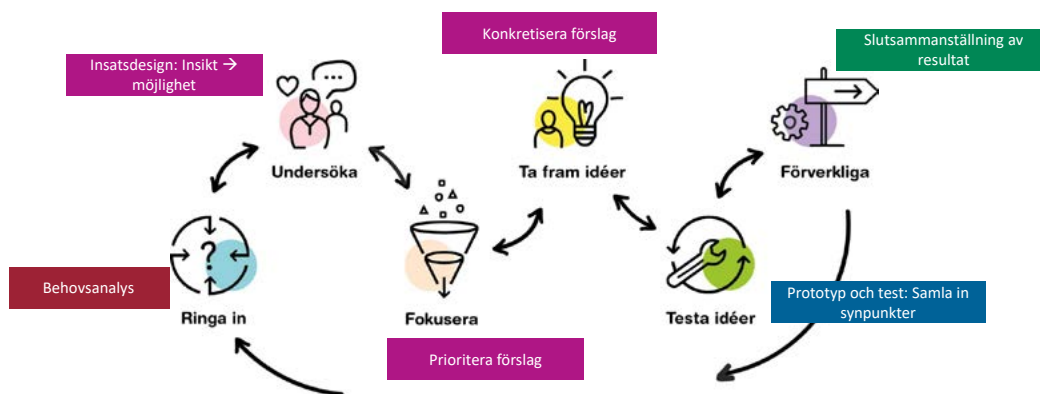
Konkretisera förslag

Insatsdesign: Insikt → möjlighet

Slutsammanställning av resultat

Undersöka

Ta fram idéer

Förverkliga

Ringa in

Behovsanalys

Fokusera

Testa idéer

Prototyp och test: Samla in synpunkter

Prioritera förslag